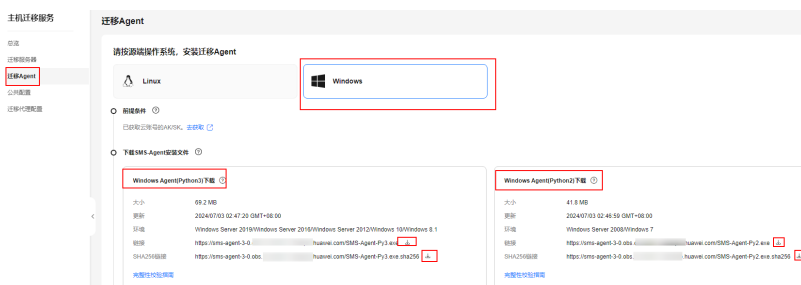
主机迁移服务

总览

迁移服务器

迁移Agent

公共配置

迁移代理配置

迁移Agent

请按源端操作系统，安装迁移Agent

Linux

Windows

前提条件 ?

已获取云账号的AK/SK。去获取

下载SMS-Agent安装文件 ?

Windows Agent(Python3)下载 ?

大小 69.2 MB

更新 2024/07/03 02:47:20 GMT+08:00

环境 Windows Server 2019/Windows Server 2016/Windows Server 2012/Windows 10/Windows 8.1

链接 https://sms-agent-3-0.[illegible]huawei.com/SMS-Agent-Py3.exe

SHA256链接 https://sms-agent-3-0.obs.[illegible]huawei.com/SMS-Agent-Py3.exe.sha256

完整性校验指南

Windows Agent(Python2)下载 ?

大小 41.8 MB

更新 2024/07/03 02:46:59 GMT+08:00

环境 Windows Server 2008/Windows 7

链接 https://sms-agent-3-0.obs.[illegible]huawei.com/SMS-Agent-Py2.exe

SHA256链接 https://sms-agent-3-0.obs.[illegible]huawei.com/SMS-Agent-Py2.exe.sha256

完整性校验指南